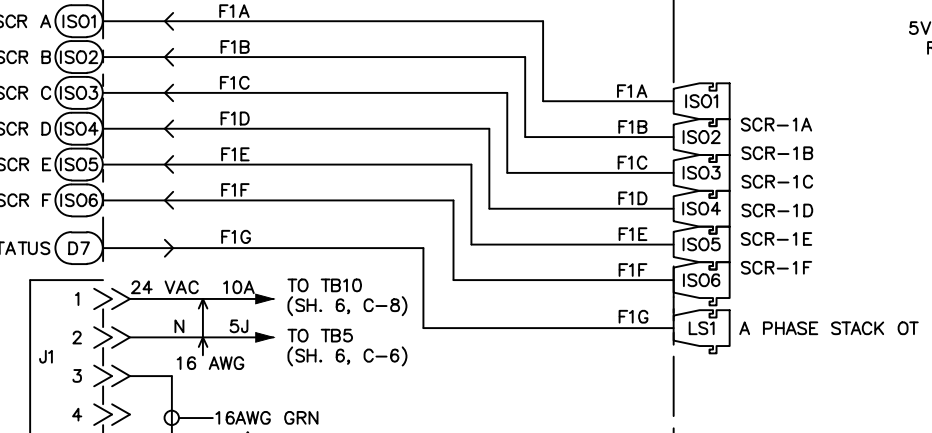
SCR A ISO1
SCR B ISO2
SCR C ISO3
SCR D ISO4
SCR E ISO5
SCR F ISO6
TATUS D7

F1A
F1B
F1C
F1D
F1E
F1F
F1G

F1A ISO1
F1B ISO2
F1C ISO3
F1D ISO4
F1E ISO5
F1F ISO6
F1G LS1

SCR–1A
SCR–1B
SCR–1C
SCR–1D
SCR–1E
SCR–1F
A PHASE STACK OT

5V
F

J1
1 24 VAC 10A TO TB10 (SH. 6, C–8)
2 N 5J TO TB5 (SH. 6, C–6)
16 AWG
3
4 16AWG GRN